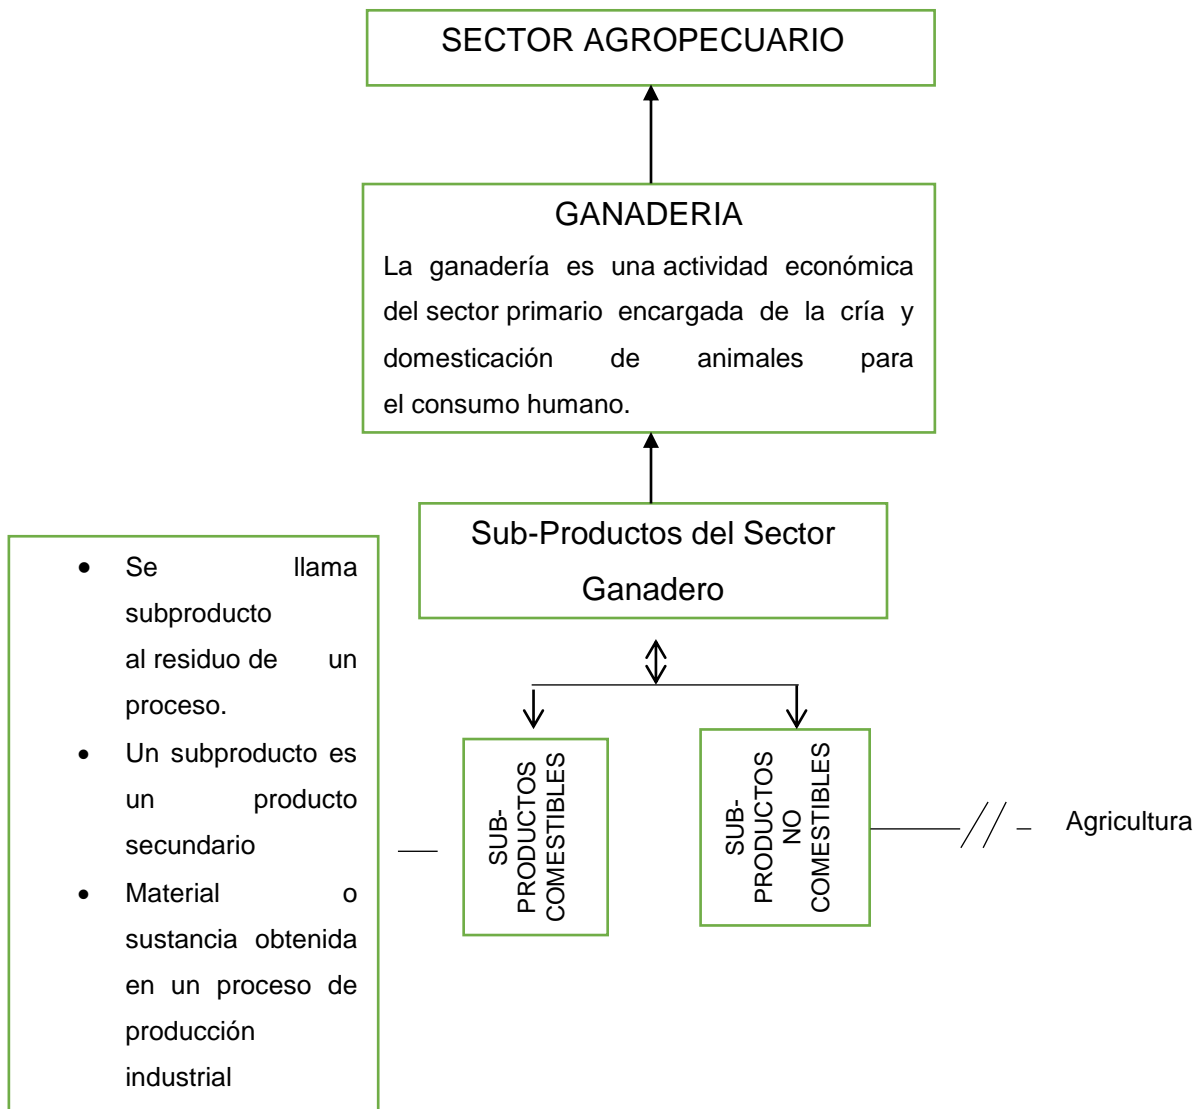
SECTOR AGROPECUARIO

GANADERIA

La ganadería es una actividad económica del sector primario encargada de la cría y domesticación de animales para el consumo humano.

Sub-Productos del Sector Ganadero

- Se llama subproducto al residuo de un proceso.
- Un subproducto es un producto secundario
- Material o sustancia obtenida en un proceso de producción industrial

SUB-PRODUCTOS COMESTIBLES

SUB-PRODUCTOS NO COMESTIBLES

Agricultura